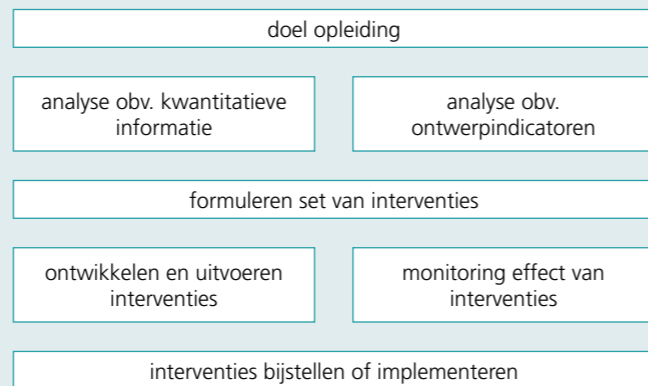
doel opleiding

analyse obv. kwantitatieve informatie

analyse obv. ontwerpindicatoren

formuleren set van interventies

ontwikkelen en uitvoeren interventies

monitoring effect van interventies

interventies bijstellen of implementeren